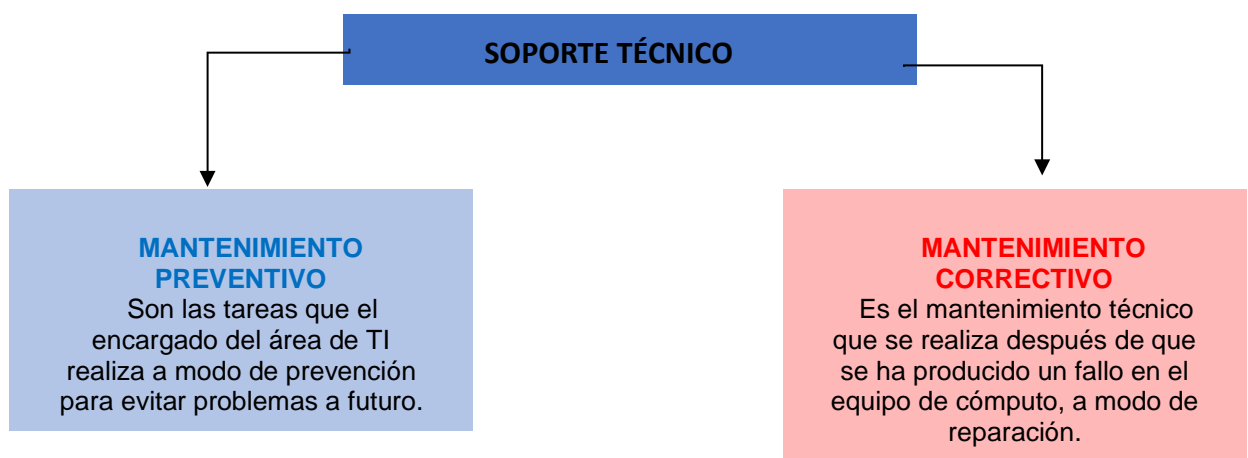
SOPORTE TÉCNICO

MANTENIMIENTO PREVENTIVO
Son las tareas que el encargado del área de TI realiza a modo de prevención para evitar problemas a futuro.

MANTENIMIENTO CORRECTIVO
Es el mantenimiento técnico que se realiza después de que se ha producido un fallo en el equipo de cómputo, a modo de reparación.